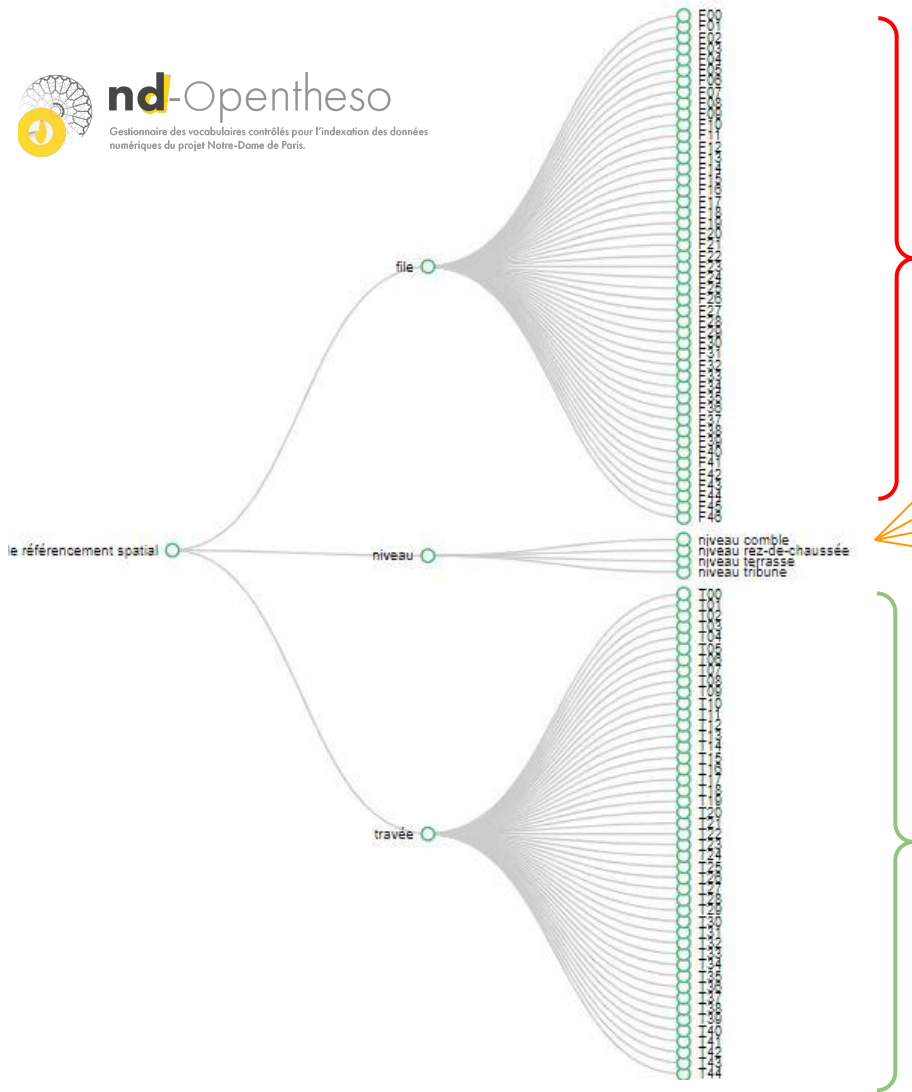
nd-Opentheso
Gestionnaire des vocabulaires contrôlés pour l'indexation des données numériques du projet Notre-Dame de Paris.

le référencement spatial

file

F00
F01
F02
F03
F04
F05
F06
F07
F08
F09
F10
F11
F12
F13
F14
F15
F16
F17
F18
F19
F20
F21
F22
F23
F24
F25
F26
F27
F28
F29
F30
F31
F32
F33
F34
F35
F36
F37
F38
F39
F40
F41
F42
F43
F44
F45
F46

niveau

niveau comble
niveau rez-de-chaussée
niveau terrasse
niveau tribune

travée

T00
T01
T02
T03
T04
T05
T06
T07
T08
T09
T10
T11
T12
T13
T14
T15
T16
T17
T18
T19
T20
T21
T22
T23
T24
T25
T26
T27
T28
T29
T30
T31
T32
T33
T34
T35
T36
T37
T38
T39
T40
T41
T42
T43
T44